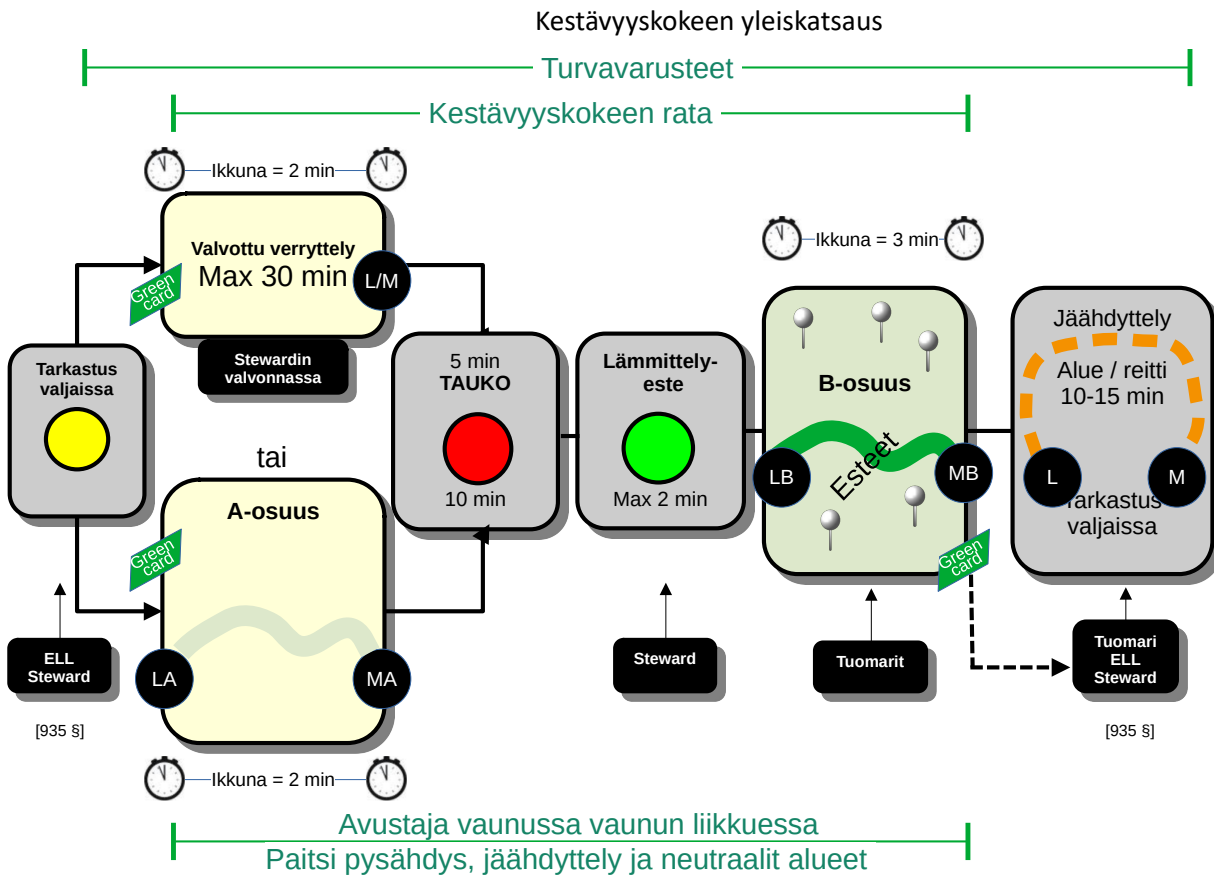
Kestävyyskokeen yleiskatsaus

Turvavarusteet

Kestävyyskokeen rata

Ikkuna = 2 min

Valvottu verryttely
Max 30 min

L/M

Green card

Stewardin valvonnassa

Tarkastus valjaissa

tai

A-osuus

Green card

LA

MA

Ikkuna = 2 min

ELL Steward

[935 §]

5 min
TAUKO
10 min

Lämmittely-este
Max 2 min

Steward

Ikkuna = 3 min

B-osuus

Esteet

LB

MB

Green card

Tuomarit

Jäähdyttely
Alue / reitti
10-15 min

L

M

Tarkastus valjaissa

Tuomari ELL Steward

[935 §]

Avustaja vaunussa vaunun liikkuessa
Paitsi pysähdys, jäähdyttely ja neutraalit alueet